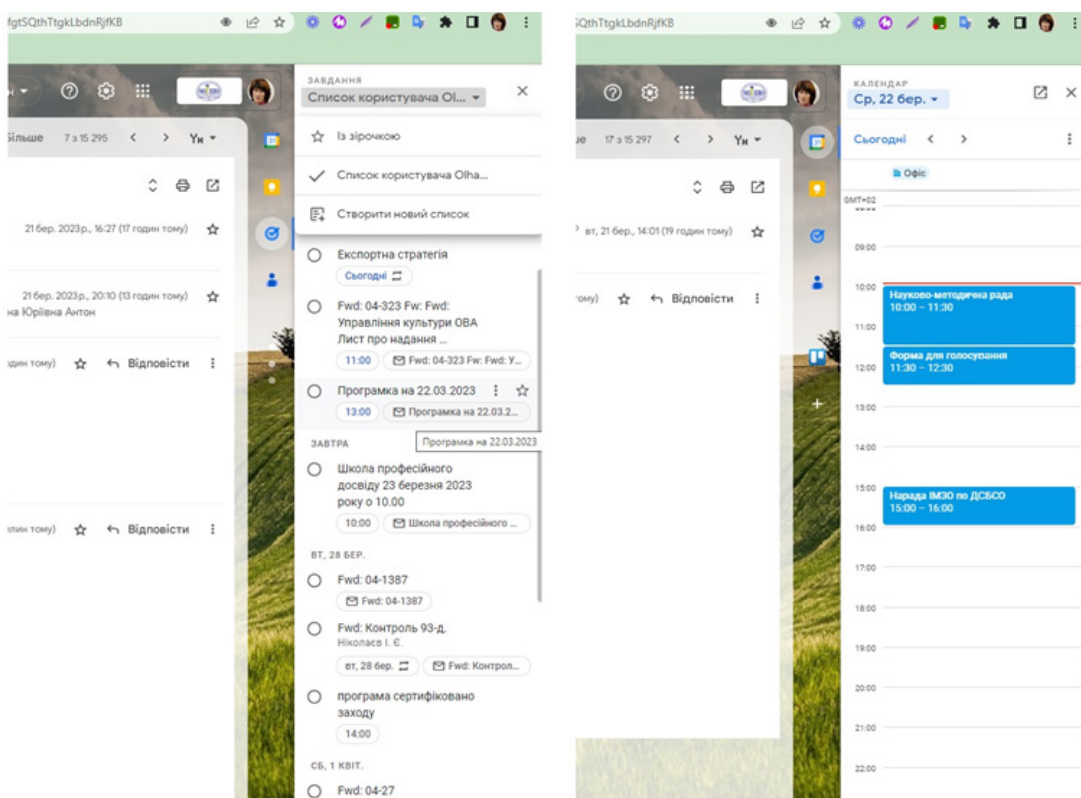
fgtSQthTtgkLbdnRjfKB

Більше 7 з 15 295 Ук

21 бер. 2023р., 16:27 (17 годин тому)

21 бер. 2023р., 20:10 (13 годин тому)
на Юріївна Антон

один тому) Відповісти

лин тому) Відповісти

ЗАВДАННЯ
Список користувача Ol...

Із зірочкою
Список користувача Olha...
Створити новий список

Експортна стратегія
Сьогодні

Fwd: 04-323 Fw: Fwd: Управління культури ОВА Лист про надання ...
11:00 Fwd: 04-323 Fw: Fwd: У...

Програмка на 22.03.2023
13:00 Програмка на 22.03.2...
Програмка на 22.03.2023

ЗАВТРА

Школа професійного досвіду 23 березня 2023 року о 10.00
10:00 Школа професійного ...

ВТ, 28 БЕР.

Fwd: 04-1387
Fwd: 04-1387

Fwd: Контроль 93-д.
Ніколаєв І. Є.
вт, 28 бер. Fwd: Контрол...

програма сертифіковано заходу
14:00

СБ, 1 КВІТ.

Fwd: 04-27

SQthTtgkLbdnRjfKB

ше 17 з 15 297 Ук

вт, 21 бер., 14:01 (19 годин тому)

тому) Відповісти

КАЛЕНДАР
Ср, 22 бер.

Сьогодні

Офіс

GMT+02
09:00
10:00
11:00
12:00
13:00
14:00
15:00
16:00
17:00
18:00
19:00
20:00
21:00
22:00

Науково-методична рада
10:00 – 11:30

Форма для голосування
11:30 – 12:30

Нарада ІМЗО по ДСБСО
15:00 – 16:00